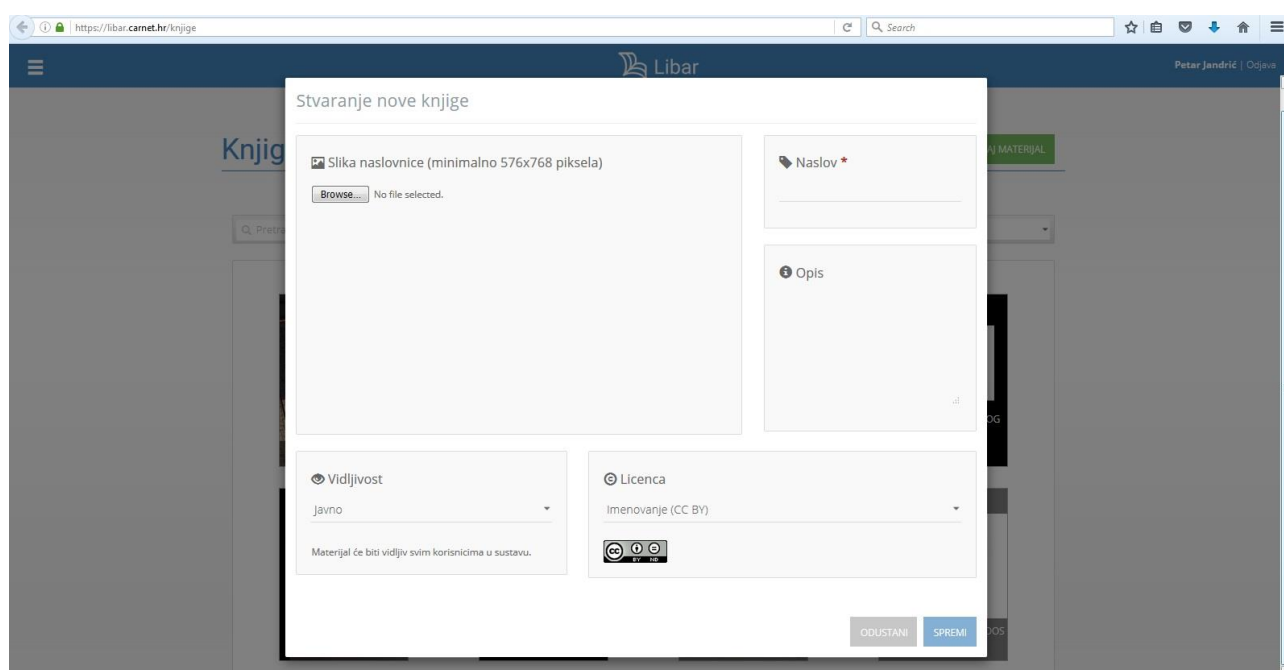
https://libar.carnet.hr/knjige

Search

Libar

Petar Jandrić | Odjava

Knjig

AJ MATERIJAL

Q Pretra

Stvaranje nove knjige

Slika naslovnice (minimalno 576x768 piksela)

Browse... No file selected.

Naslov *

Opis

Vidljivost

Javno

Materijal će biti vidljiv svim korisnicima u sustavu.

Licenca

Imenovanje (CC BY)

OG

DOS

ODUSTANI

SPREMI